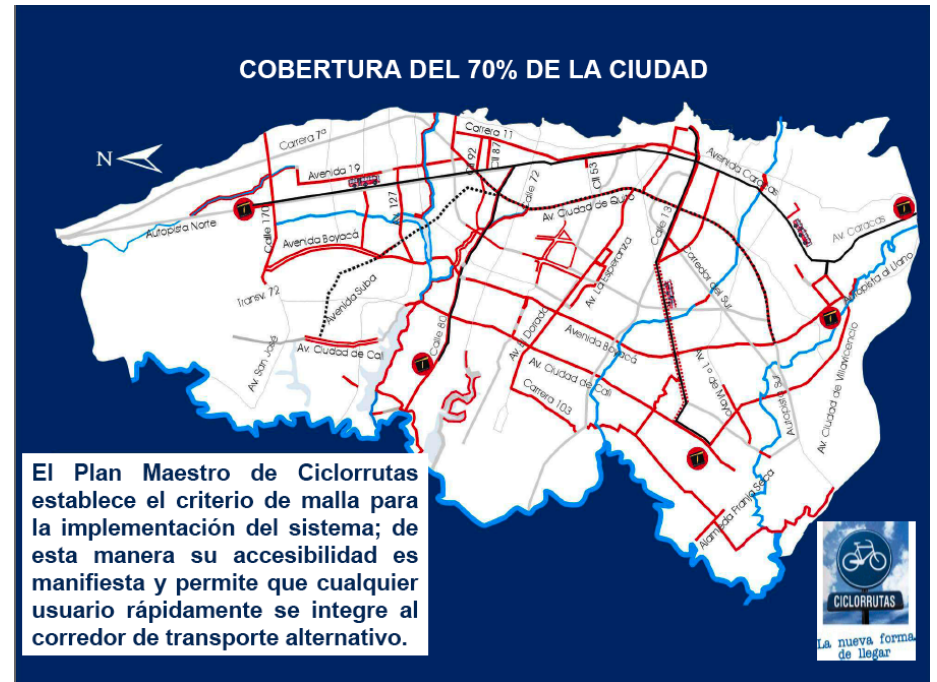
COBERTURA DEL 70% DE LA CIUDAD

N

Carrera 7ª

Carrera 11

Avenida 19

Cll 92

Cll 87

Cll 53

Calle 72

Avenida Caracas

Autopista Norte

Calle 170

Cll 127

Avenida Boyacá

Av. Ciudad de Quito

Av. Caracas

Transv. 72

Avenida Suba

Av. La Esperanza

Calle 13

Corredor del Sur

Autopista al Llano

Av. San José

Av. Ciudad de Cali

Calle 80

Av. El Dorado

Avenida Boyacá

Av. Ciudad de Cali

Carrera 103

Av. 1o de Mayo

Autopista Sur

Av. Ciudad de Villavicencio

Alameda Franja Seca

El Plan Maestro de Ciclorrutas establece el criterio de malla para la implementación del sistema; de esta manera su accesibilidad es manifiesta y permite que cualquier usuario rápidamente se integre al corredor de transporte alternativo.

CICLORRUTAS

La nueva forma de llegar